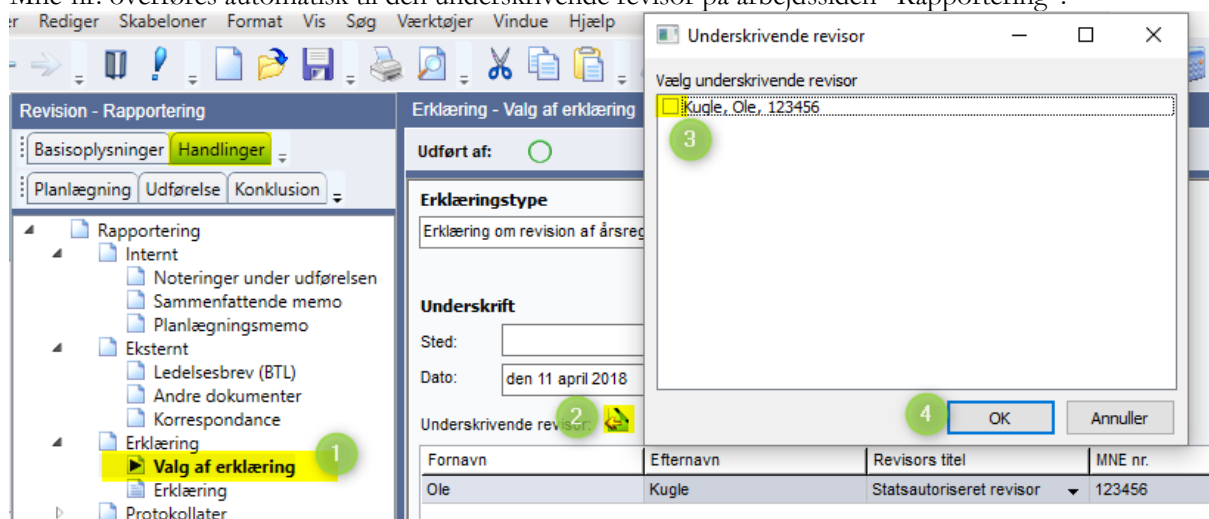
MNE-nr. overføres automatisk til den underskrivende revisor på arbejdssiden "Rapportering".

er Rediger Skabeloner Format Vis Søg Værktøjer Vindue Hjælp

Revision - Rapportering

Basisoplysninger Handlinger

Planlægning Udførelse Konklusion

Rapportering
Internt
Noteringer under udførelsen
Sammenfattende memo
Planlægningsmemo
Eksternt
Ledelsesbrev (BTL)
Andre dokumenter
Korrespondance
Erklæring
Valg af erklæring
Erklæring
Protokollater

1

Erklæring - Valg af erklæring

Udført af:

Erklæringstype

Erklæring om revision af årsreg

Underskrift

Sted:

Dato: den 11 april 2018

Underskrivende revisor:

2

| Fornavn | Efternavn | Revisors titel | MNE nr. |
|---|---|---|---|
| Ole | Kugle | Statsautoriseret revisor | 123456 |

Underskrivende revisor

Vælg underskrivende revisor

Kugle, Ole, 123456

3

4

OK

Annuller